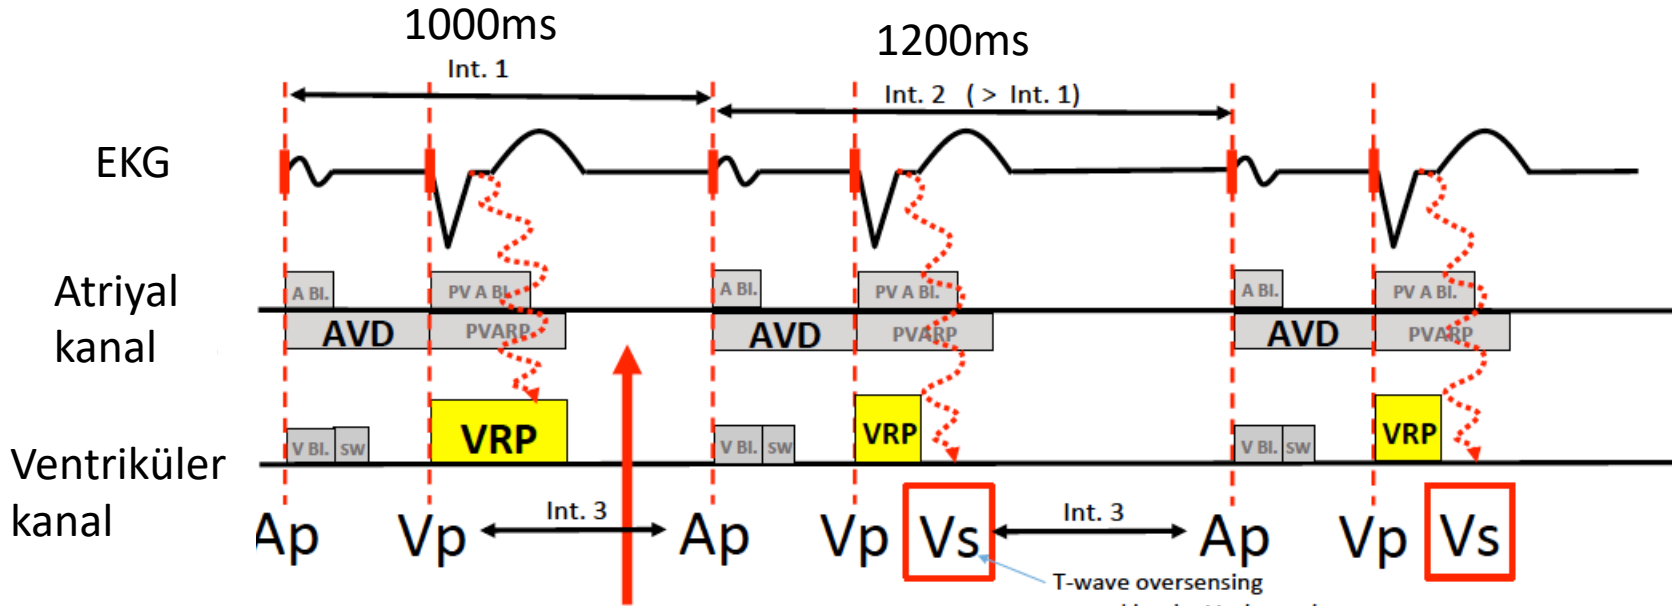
1000ms
Int. 1
1200ms
Int. 2 ( > Int. 1)
EKG
Atriyal kanal
A Bl.
PV A Bl.
AVD
PVARP
A Bl.
PV A Bl.
AVD
PVARP
A Bl.
PV A Bl.
AVD
PVARP
Ventriküler kanal
V Bl.
SW
VRP
V Bl.
SW
VRP
V Bl.
SW
VRP
Ap
Vp
Int. 3
Ap
Vp
Vs
Int. 3
Ap
Vp
Vs
T-wave oversensing
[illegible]